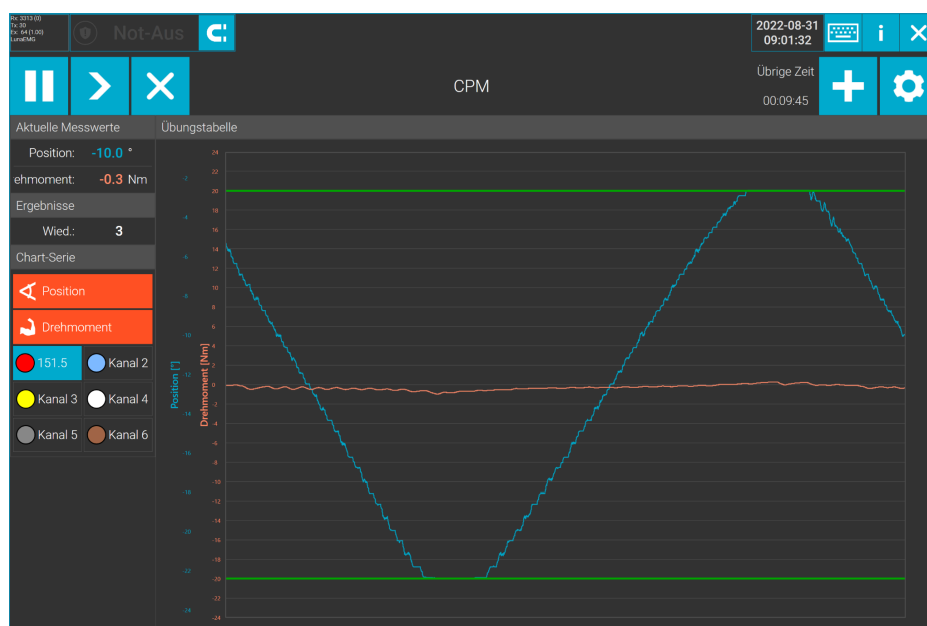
Rx: 3313 (0)
Tx: 30
Ex: 64 (1.00)
LunaEMG

Not-Aus

2022-08-31
09:01:32

i

CPM

Übrige Zeit
00:09:45

Aktuelle Messwerte

Position: -10.0 °

ehmoment: -0.3 Nm

Ergebnisse

Wied.: 3

Chart-Serie

Position

Drehmoment

151.5

Kanal 2

Kanal 3

Kanal 4

Kanal 5

Kanal 6

Übungstabelle

Position [°]

Drehmoment [Nm]

-2
-4
-6
-8
-10
-12
-14
-16
-18
-20
-22
-24

24
22
20
18
16
14
12
10
8
6
4
2
0
-2
-4
-6
-8
-10
-12
-14
-16
-18
-20
-22
-24